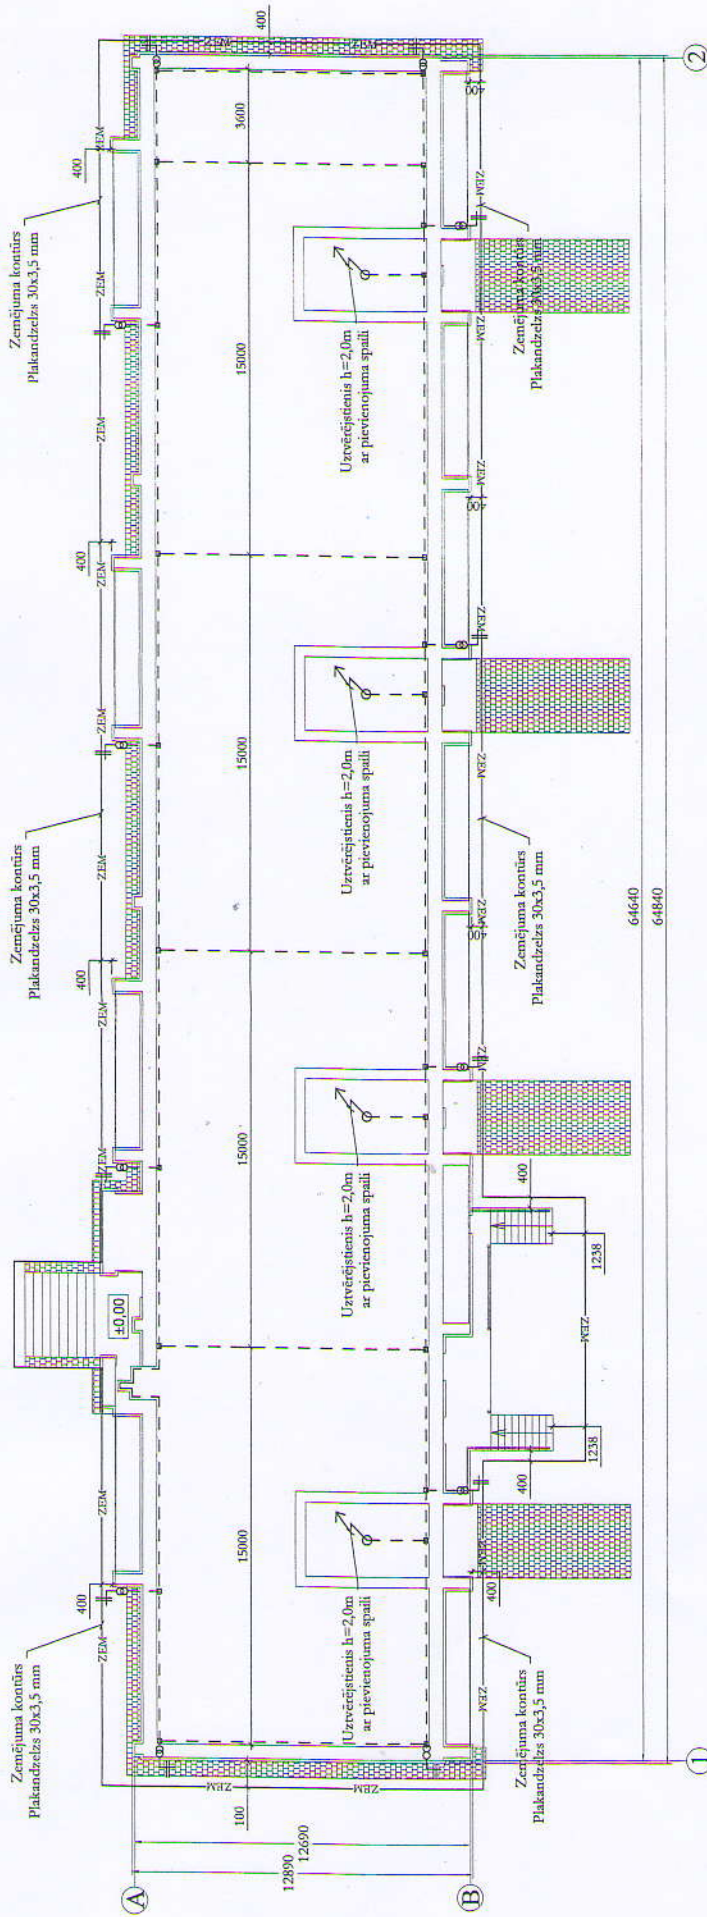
400
ZEM
ZEM
2
400
3600
Zemējuma kontūrs
Plakandzelzs 30x3,5 mm
400
ZEM
ZEM
15000
Uztvērējstienis h=2,0m
ar pievienojuma spaili
Zemējuma kontūrs
Plakandzelzs 30x3,5 mm
ZEM
ZEM
400
ZEM
ZEM
Zemējuma kontūrs
Plakandzelzs 30x3,5 mm
ZEM
15000
Uztvērējstienis h=2,0m
ar pievienojuma spaili
ZEM
Zemējuma kontūrs
Plakandzelzs 30x3,5 mm
400
ZEM
400
ZEM
64640
64840
ZEM
15000
Uztvērējstienis h=2,0m
ar pievienojuma spaili
400
±0,00
1238
ZEM
1238
400
ZEM
15000
Uztvērējstienis h=2,0m
ar pievienojuma spaili
400
Zemējuma kontūrs
Plakandzelzs 30x3,5 mm
400
ZEM
ZEM
Zemējuma kontūrs
Plakandzelzs 30x3,5 mm
ZEM
ZEM
1
100
12690
12890
A
B